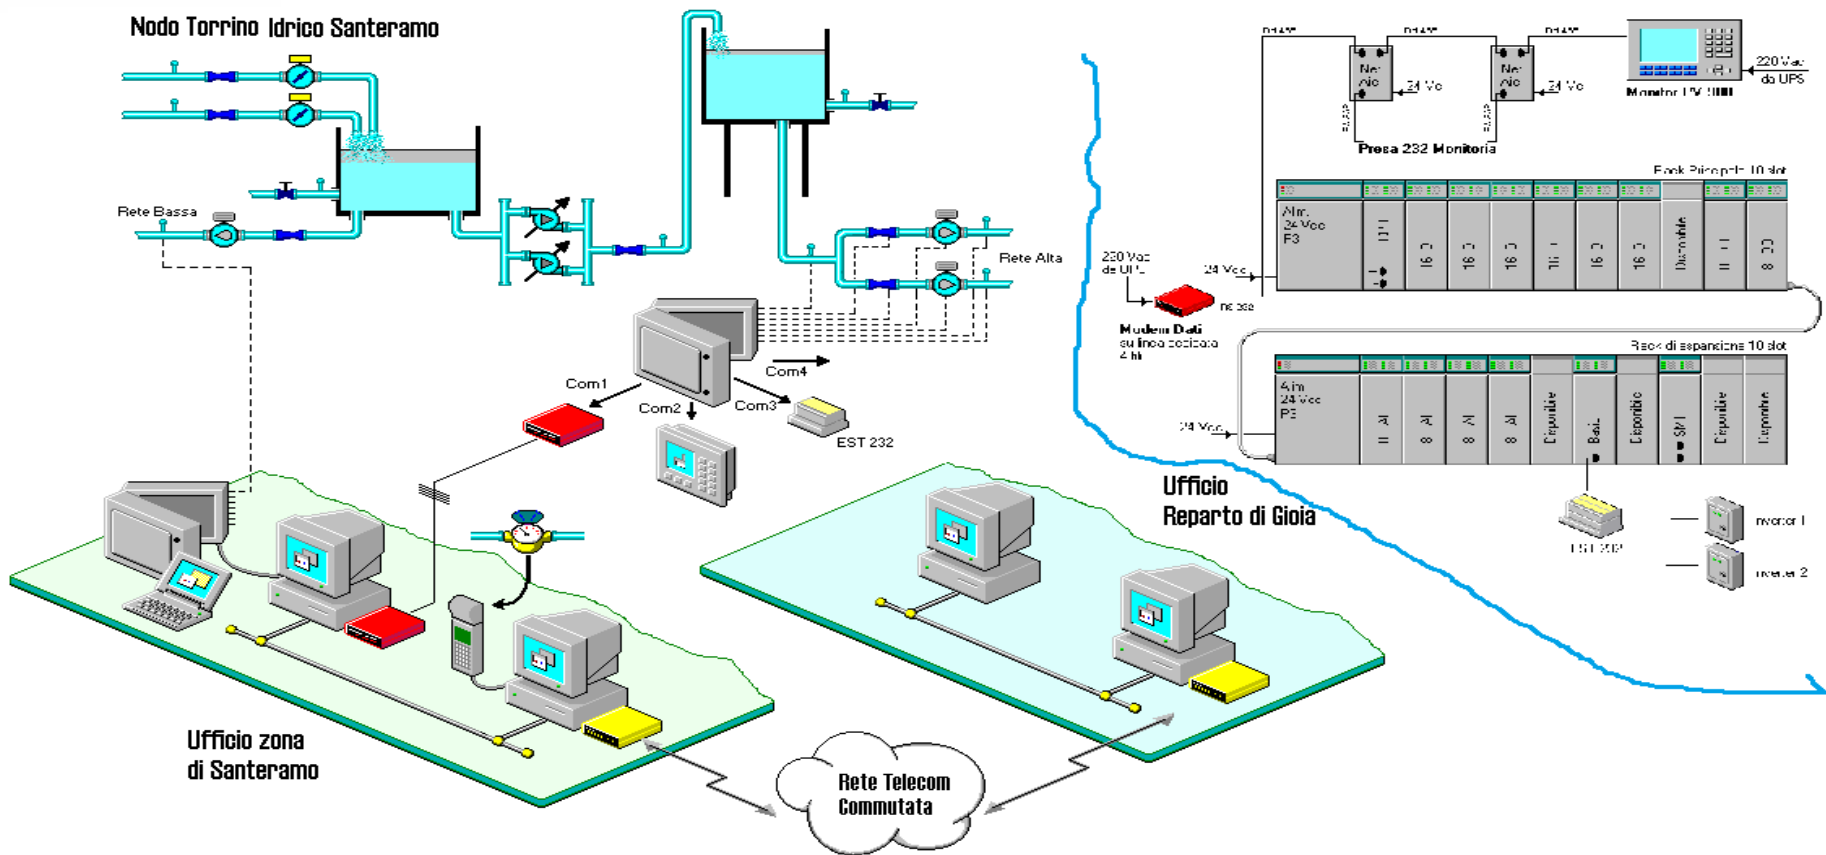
Nodo Torrino Idrico Santeramo

Rete Bassa

Rete Alta

Com1

Com2

Com3

Com4

EST 232

Ufficio zona di Santeramo

Rete Telecom Commutata

Ufficio Reparto di Gioia

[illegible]

Ne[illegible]

24 Vc

Ne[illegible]

24 Vc

220 Vac da UPS

Monitor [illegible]

Presa 232 Monitoria

Rack Principale 10 slot

Alim. 24 Vcc P3

230 Vac da UPS

24 Vcc

Modem Dati su linea dedicata 4 fili

Rack di espansione 10 slot

Alim. 24 Vcc P3

24 Vcc

Disponibile

Disponibile

Disponibile

Disponibile

Disponibile

EST 232

Inverter 1

Inverter 2